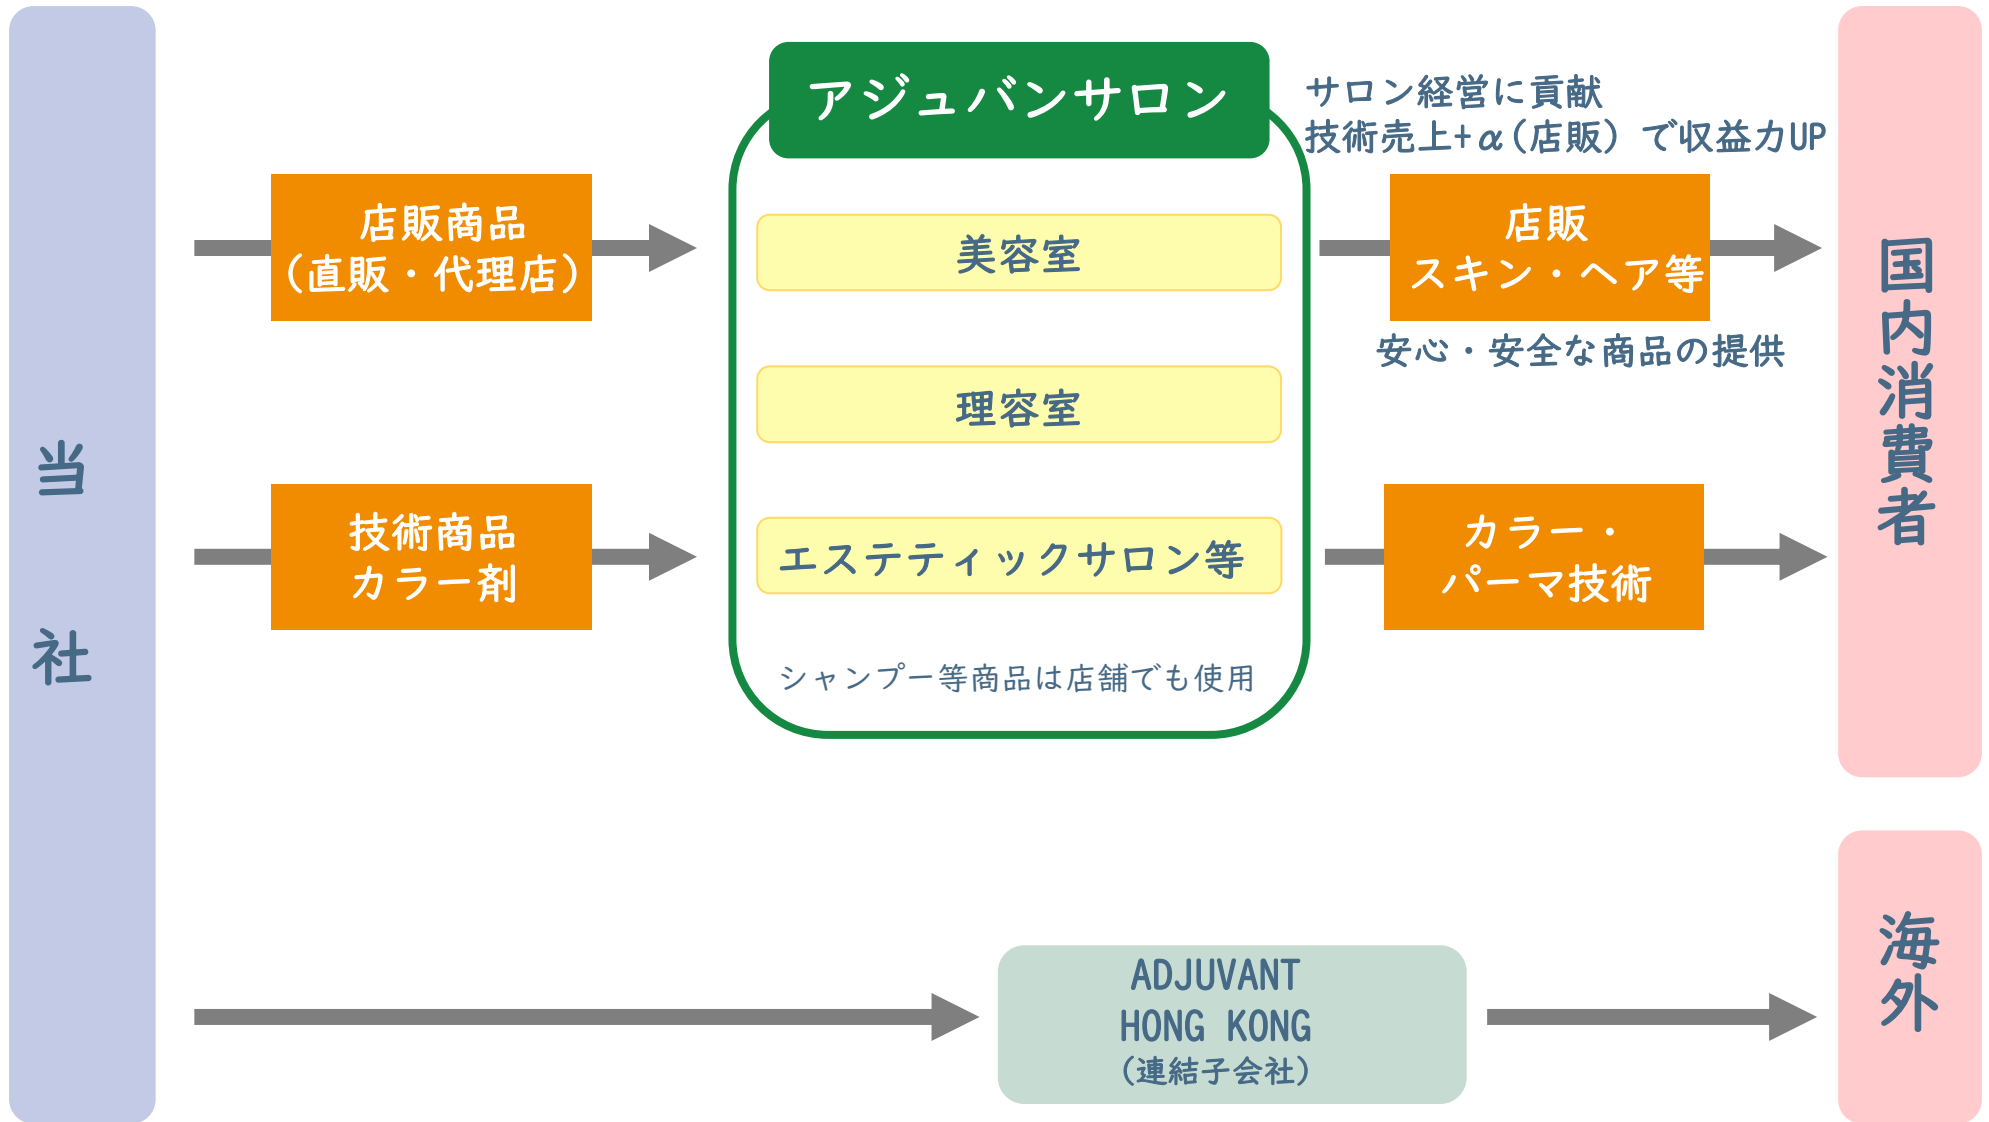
当
社

店販商品
（直販・代理店）

技術商品
カラー剤

アジュバンサロン

美容室

理容室

エステティックサロン等

シャンプー等商品は店舗でも使用

サロン経営に貢献
技術売上+α（店販）で収益力UP

店販
スキン・ヘア等

安心・安全な商品の提供

カラー・
パーマ技術

国内消費者

ADJUVANT
HONG KONG
（連結子会社）

海外